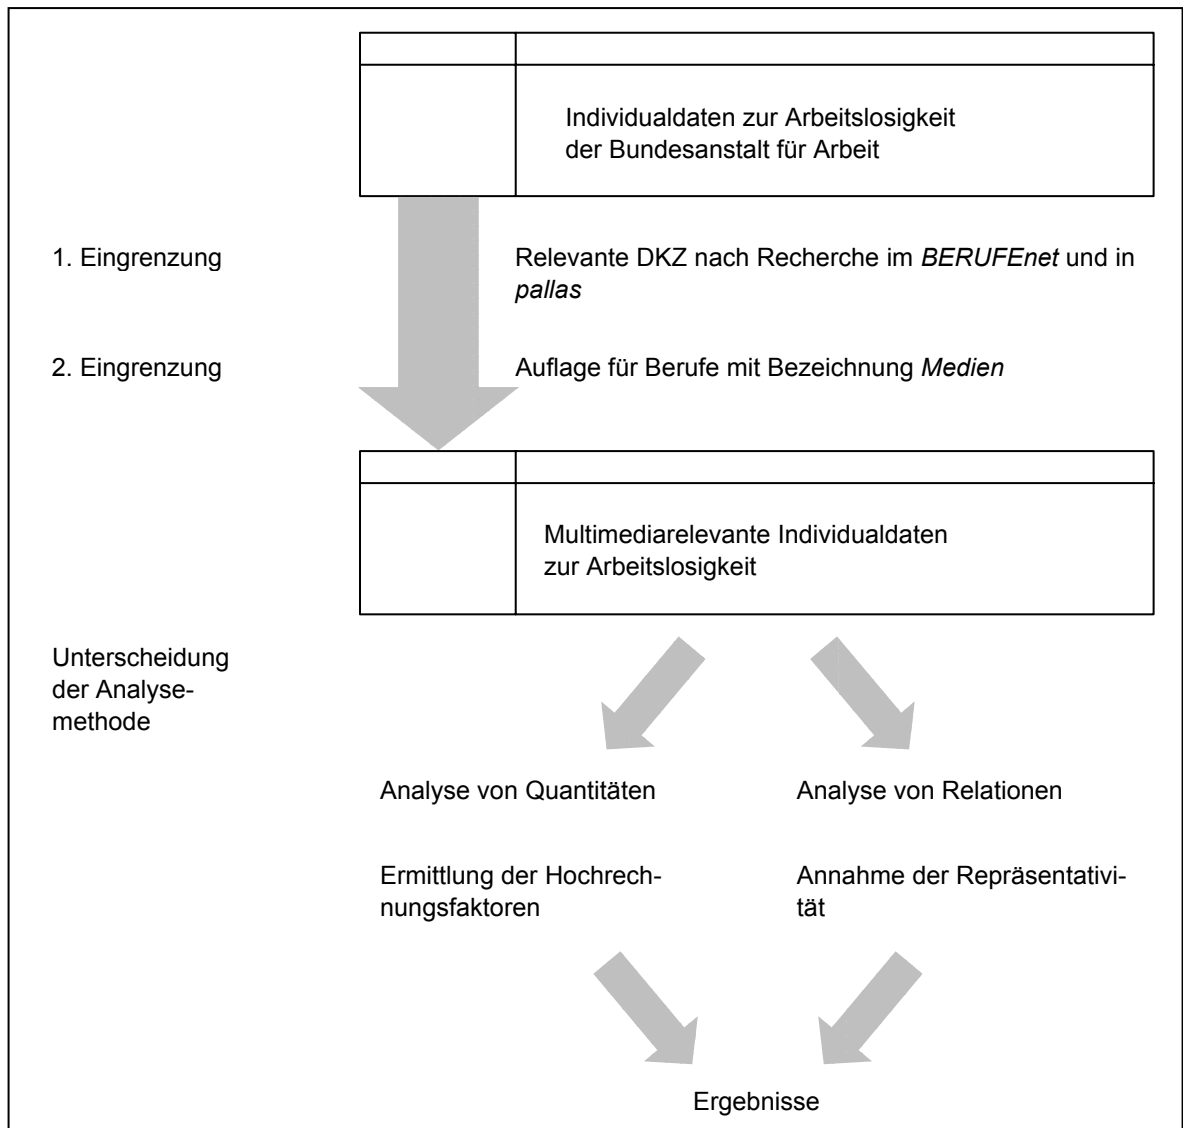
Individualdaten zur Arbeitslosigkeit der Bundesanstalt für Arbeit

1. Eingrenzung

Relevante DKZ nach Recherche im *BERUFEnet* und in *pallas*

2. Eingrenzung

Auflage für Berufe mit Bezeichnung *Medien*

Multimediarelevante Individualdaten zur Arbeitslosigkeit

Unterscheidung der Analysemethode

Analyse von Quantitäten

Analyse von Relationen

Ermittlung der Hochrechnungsfaktoren

Annahme der Repräsentativität

Ergebnisse